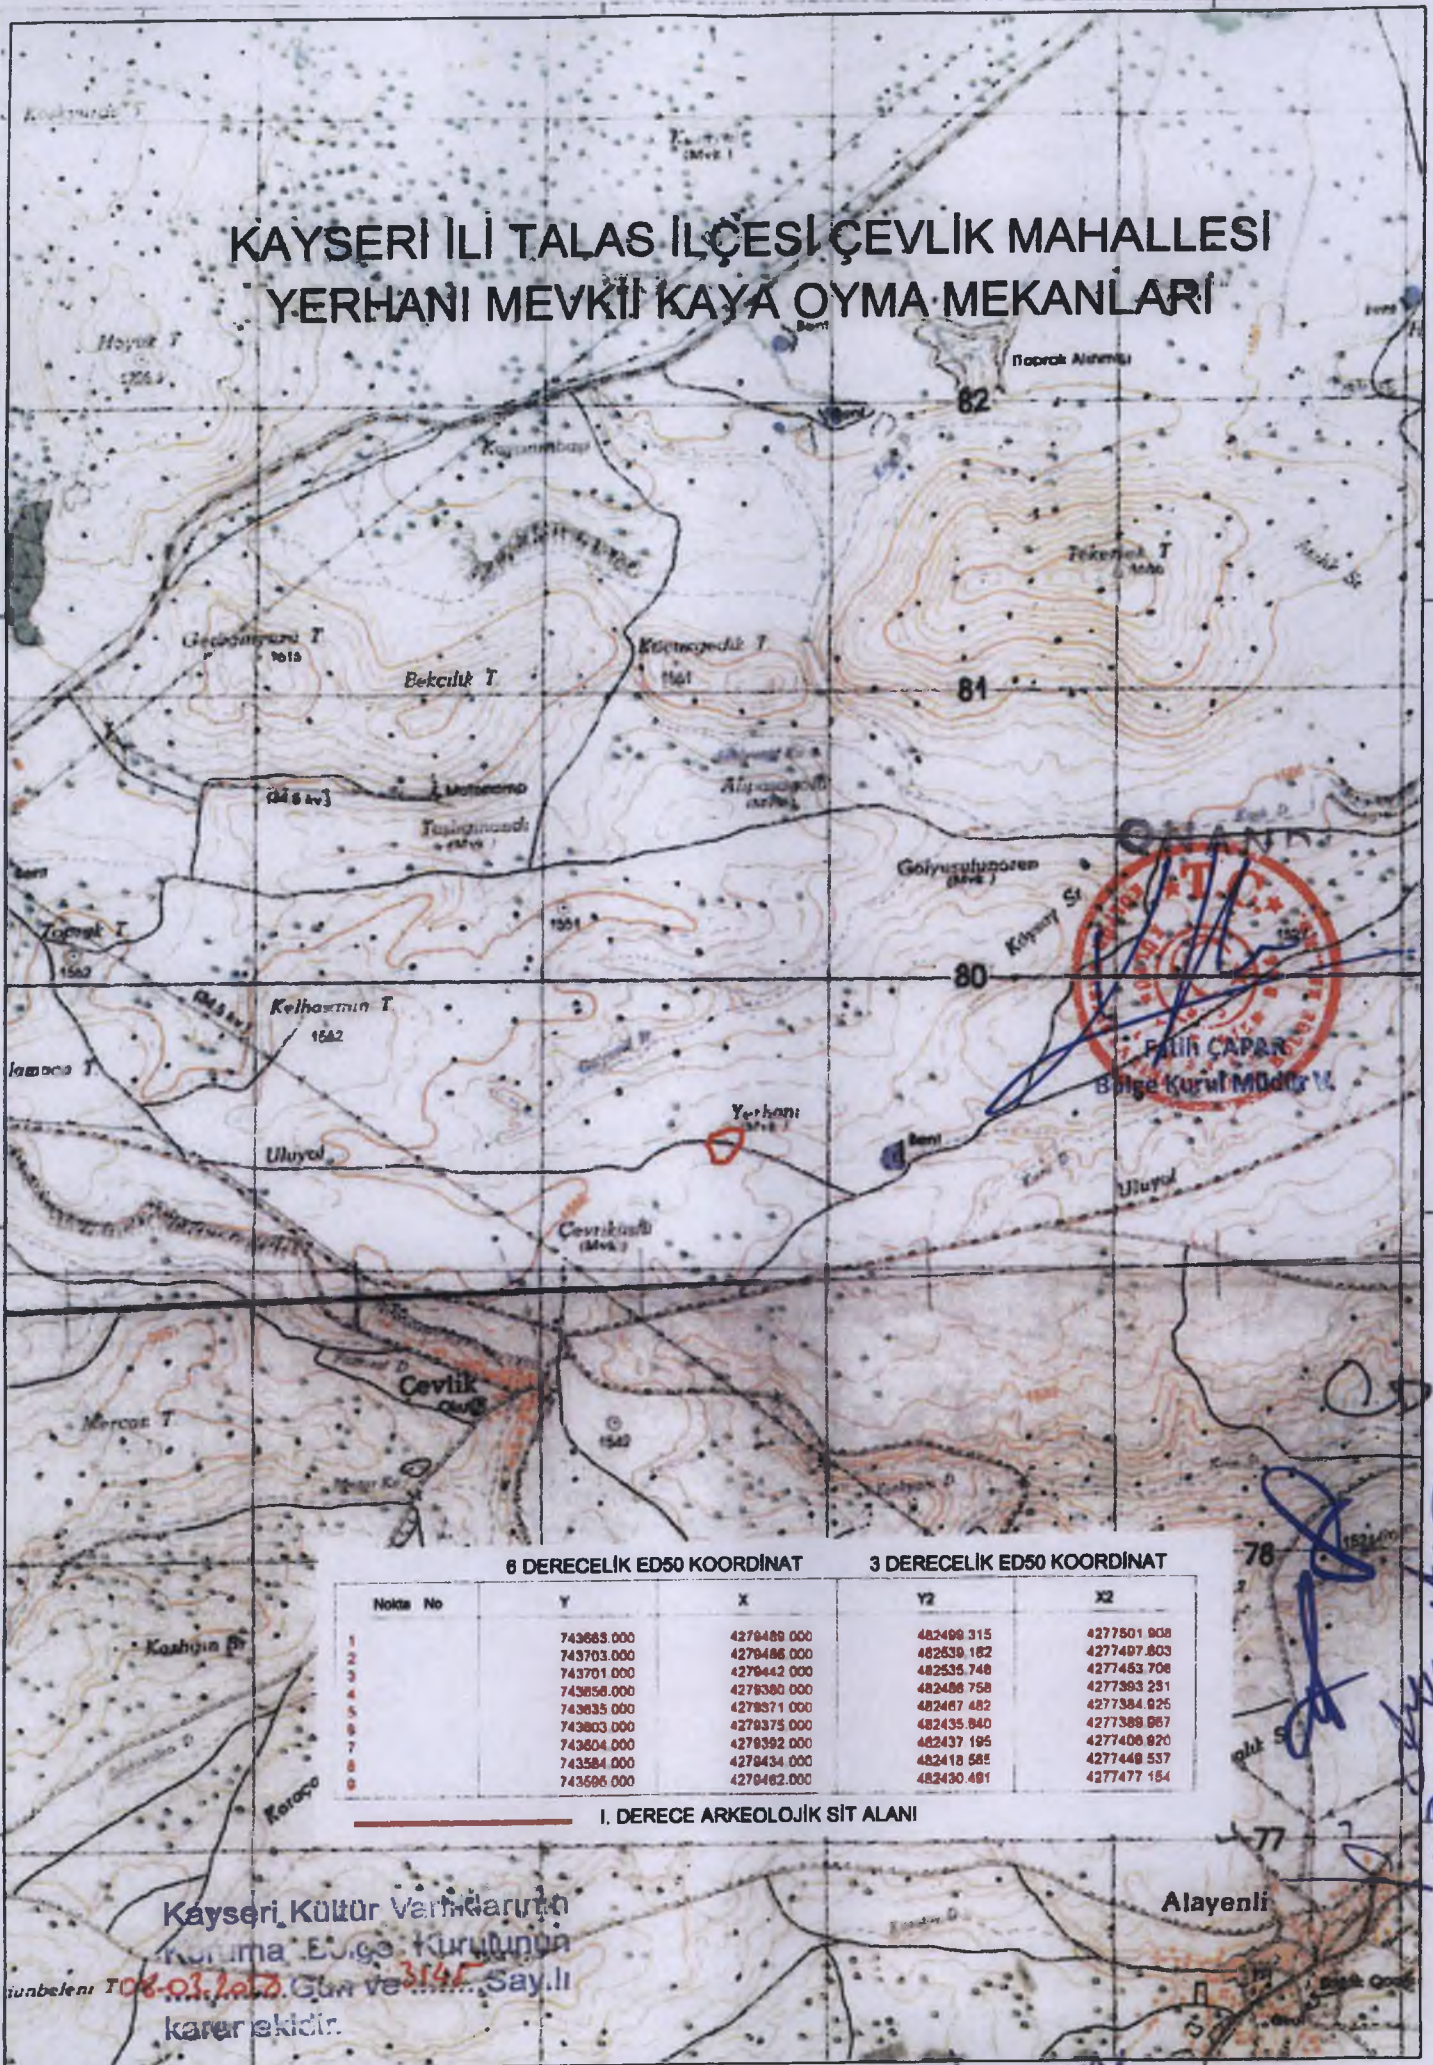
KAYSERİ İLİ TALAS İLÇESİ ÇEVLİK MAHALLESİ
YERHANI MEVKİİ KAYA OYMA MEKANLARI

Hoyuk T
Toprak Alınmalı
82
Tekeneli T
Bekcilik T
81
Gölyurtuburen (Mvk.)
Köyaşağı Sî
Zompit T
80
Kelhasmın T
1542
Yerhanı (Mvk.)
Uluyol
Uluyol
Çevrikuslu (Mvk.)
Fatih ÇAPAR
Bölge Kurul Müdür V.
Çevlik
Mercan T
78
77
Alayenli

| Nokta No | 6 DERECELİK ED50 KOORDİNAT Y | X | 3 DERECELİK ED50 KOORDİNAT Y2 | X2 |
|---|---|---|---|---|
| 1 | 743663.000 | 4278489.000 | 482499.315 | 4277501.908 |
| 2 | 743703.000 | 4278486.000 | 482539.182 | 4277497.803 |
| 3 | 743701.000 | 4278442.000 | 482535.748 | 4277453.706 |
| 4 | 743656.000 | 4278380.000 | 482486.758 | 4277393.251 |
| 5 | 743635.000 | 4278371.000 | 482467.482 | 4277384.925 |
| 6 | 743603.000 | 4278375.000 | 482435.840 | 4277389.967 |
| 7 | 743604.000 | 4278392.000 | 482437.195 | 4277406.920 |
| 8 | 743584.000 | 4278434.000 | 482418.585 | 4277449.537 |
| 9 | 743596.000 | 4278462.000 | 482430.481 | 4277477.154 |

I. DERECE ARKEOLOJİK SİT ALANI

Kayseri Kültür Varlıklarını Koruma Bölge Kurulunun 06-03-2020 Gün ve 3145 Sayılı karar ekidir.